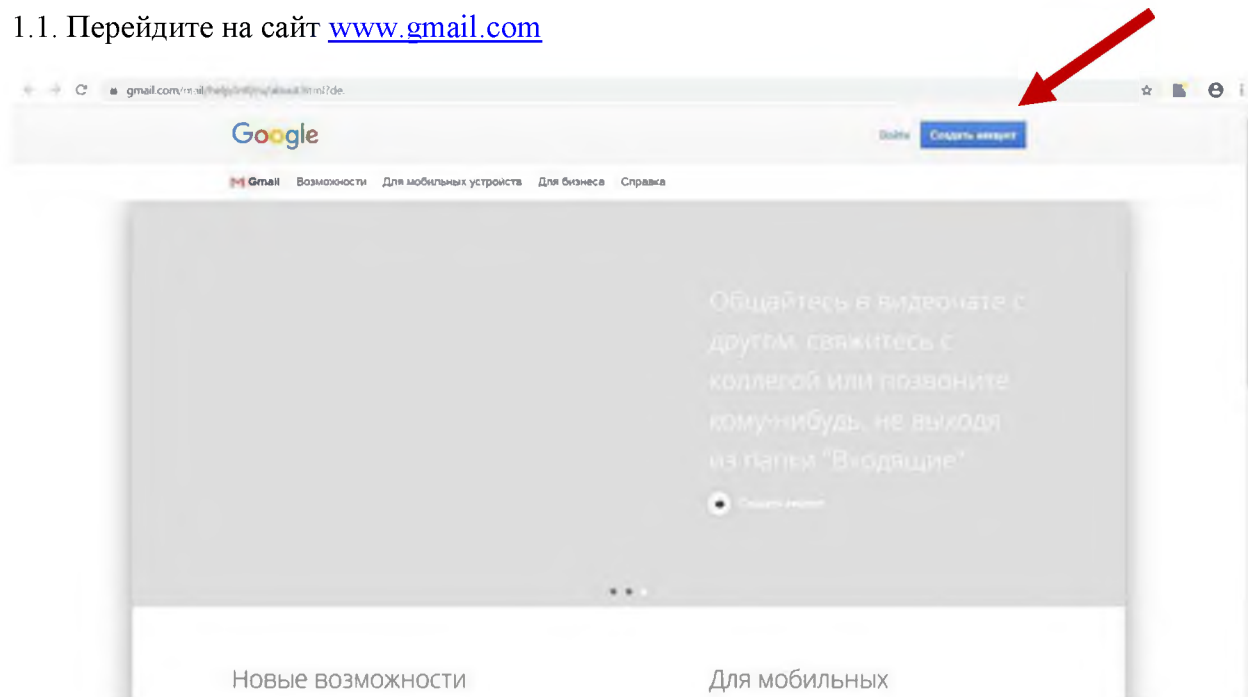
1.1. Перейдите на сайт www.gmail.com

gmail.com/mail/help/intl/ru/about.html?de

Google

Войти Создать аккаунт

Gmail Возможности Для мобильных устройств Для бизнеса Справка

Общайтесь в видеочате с другом, свяжитесь с коллегой или позвоните кому-нибудь, не выходя из папки "Входящие"

Создать аккаунт

Новые возможности

Для мобильных